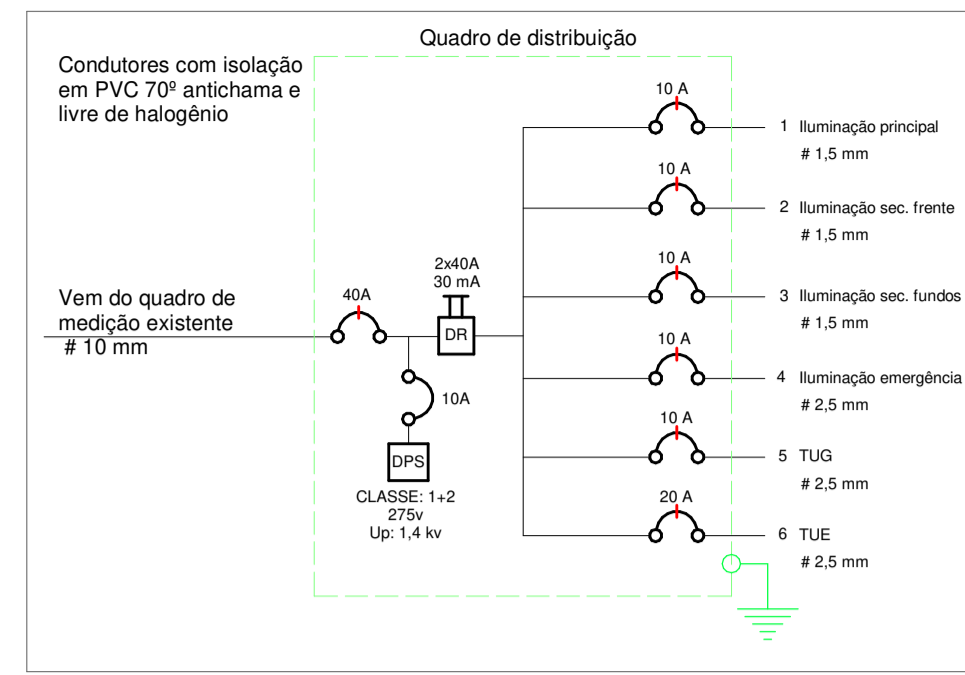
Quadro de distribuição

Condutores com isolação em PVC 70º antichama e livre de halogênio

Vem do quadro de medição existente
# 10 mm

40A

2x40A
30 mA

DR

10A

DPS

CLASSE: 1+2
275v
Up: 1,4 kv

10 A
1 Iluminação principal
# 1,5 mm

10 A
2 Iluminação sec. frente
# 1,5 mm

10 A
3 Iluminação sec. fundos
# 1,5 mm

10 A
4 Iluminação emergência
# 2,5 mm

10 A
5 TUG
# 2,5 mm

20 A
6 TUE
# 2,5 mm